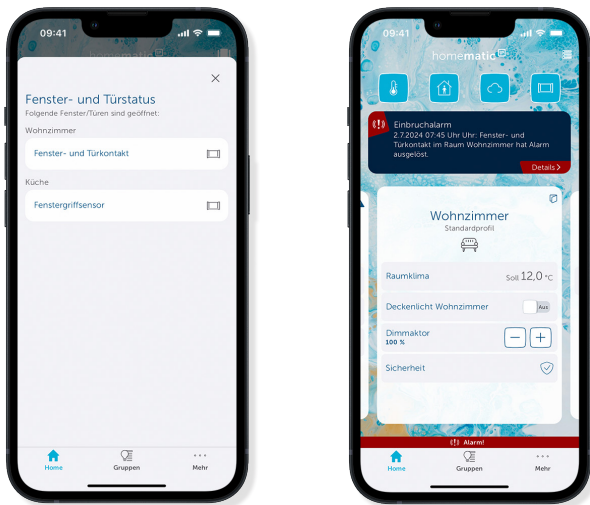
09:41

homematic

Fenster- und Türstatus

Folgende Fenster/Türen sind geöffnet:

Wohnzimmer

Fenster- und Türkontakt

Küche

Fenstergriffsensor

Home

Gruppen

Mehr

09:41

homematic

Einbruchalarm

2.7.2024 07:45 Uhr Uhr: Fenster- und Türkontakt im Raum Wohnzimmer hat Alarm ausgelöst.

Details >

Wohnzimmer

Standardprofil

Raumklima

Soll 12,0 °C

Deckenlicht Wohnzimmer

Aus

Dimmaktor

100 %

Sicherheit

Alarm!

Home

Gruppen

Mehr